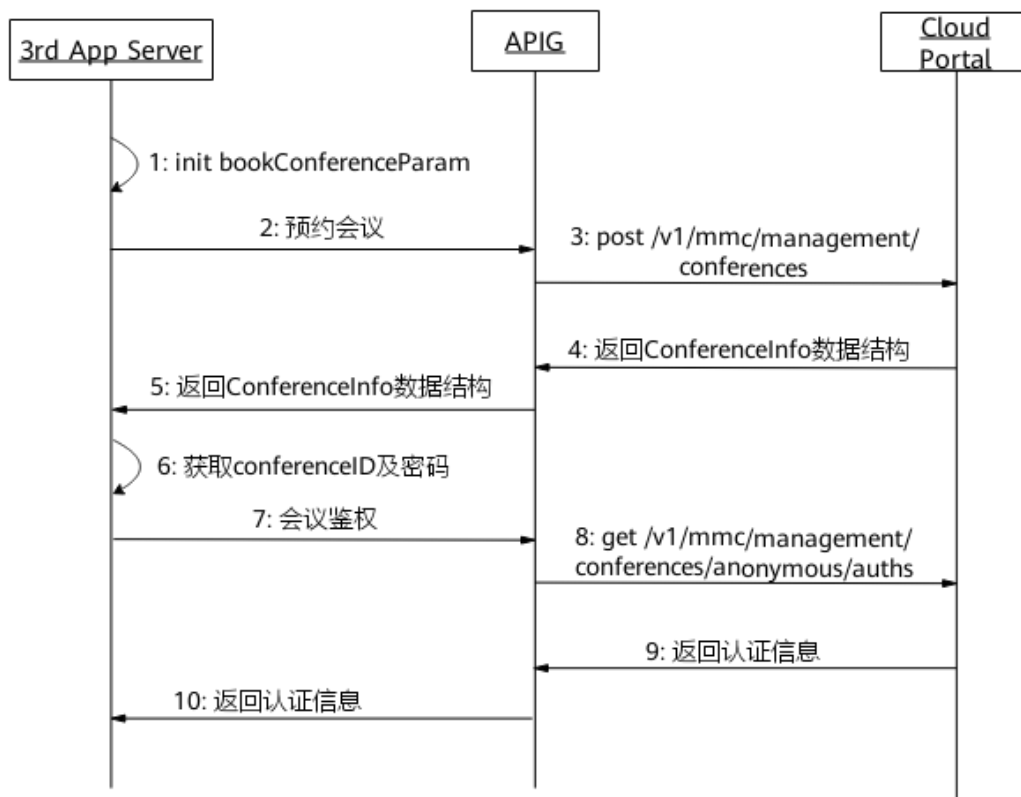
3rd App Server

APIG

Cloud Portal

1: init bookConferenceParam

2: 预约会议

3: post /v1/mmc/management/conferences

4: 返回ConferenceInfo数据结构

5: 返回ConferenceInfo数据结构

6: 获取conferenceID及密码

7: 会议鉴权

8: get /v1/mmc/management/conferences/anonymous/auths

9: 返回认证信息

10: 返回认证信息